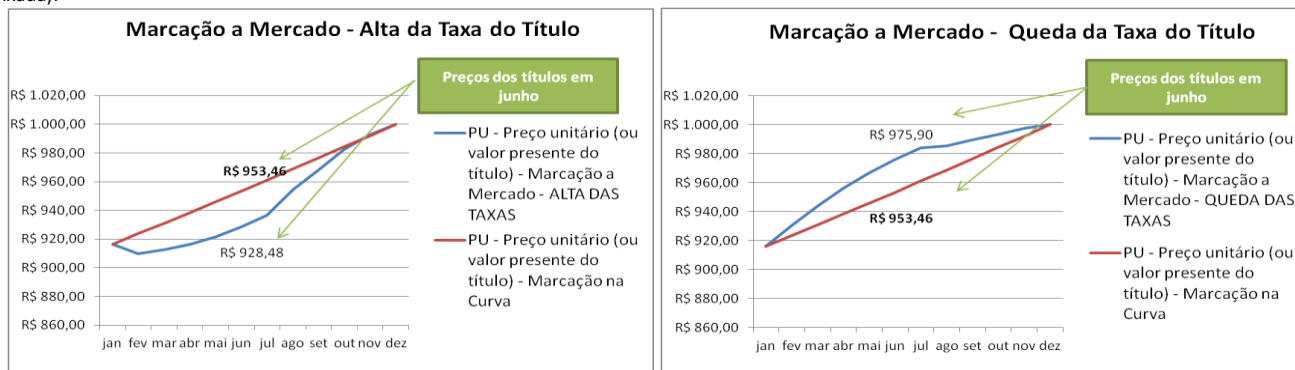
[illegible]

Marcação a Mercado - Alta da Taxa do Título

Preços dos títulos em junho

R$ 1.020,00
R$ 1.000,00
R$ 980,00
R$ 960,00
R$ 940,00
R$ 920,00
R$ 900,00
R$ 880,00
R$ 860,00

R$ 953,46

R$ 928,48

jan fev mar abr mai jun jul ago set out nov dez

PU - Preço unitário (ou valor presente do título) - Marcação a Mercado - ALTA DAS TAXAS

PU - Preço unitário (ou valor presente do título) - Marcação na Curva

Marcação a Mercado - Queda da Taxa do Título

Preços dos títulos em junho

R$ 1.020,00
R$ 1.000,00
R$ 980,00
R$ 960,00
R$ 940,00
R$ 920,00
R$ 900,00
R$ 880,00
R$ 860,00

R$ 975,90

R$ 953,46

jan fev mar abr mai jun jul ago set out nov dez

PU - Preço unitário (ou valor presente do título) - Marcação a Mercado - QUEDA DAS TAXAS

PU - Preço unitário (ou valor presente do título) - Marcação na Curva